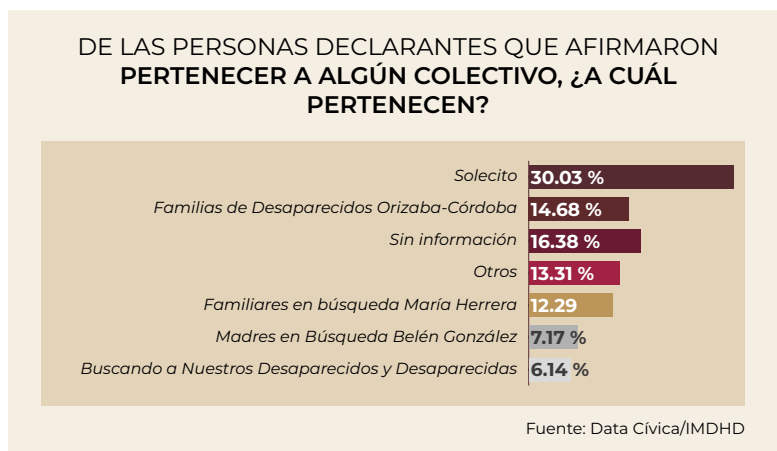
DE LAS PERSONAS DECLARANTES QUE AFIRMARON **PERTENECER A ALGÚN COLECTIVO, ¿A CUÁL PERTENECEN?**

| | |
|---|---|
| Solecito | 30.03 % |
| Familias de Desaparecidos Orizaba-Córdoba | 14.68 % |
| Sin información | 16.38 % |
| Otros | 13.31 % |
| Familiares en búsqueda María Herrera | 12.29 |
| Madres en Búsqueda Belén González | 7.17 % |
| Buscando a Nuestros Desaparecidos y Desaparecidas | 6.14 % |

Fuente: Data Cívica/IMDHD